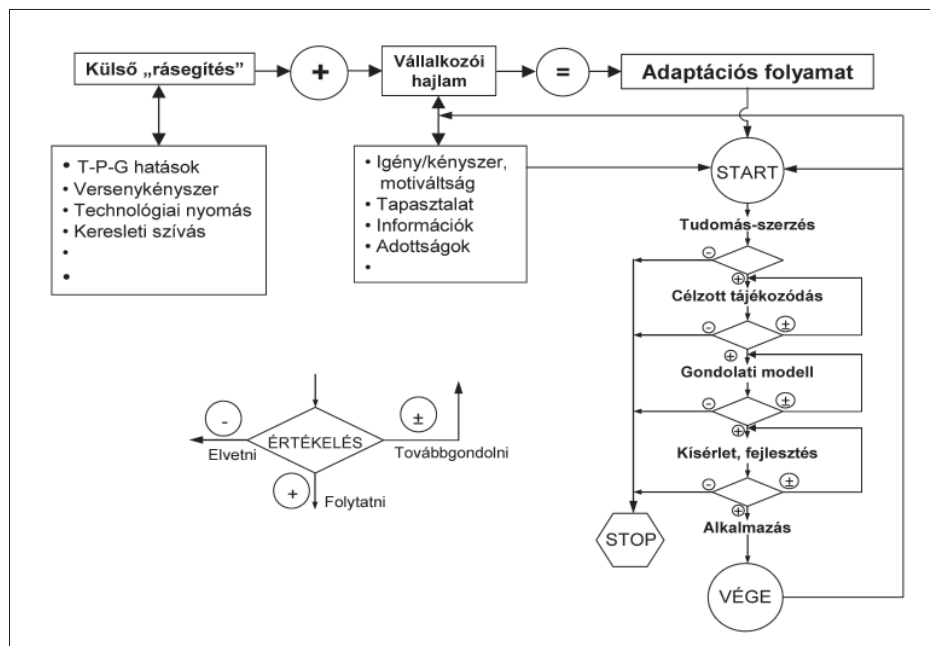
Külső „rásegítés” + Vállalkozói hajlam = Adaptációs folyamat

• T-P-G hatások
• Versenykényszer
• Technológiai nyomás
• Keresleti szívás
•
•

• Igény/kényszer, motiváltság
• Tapasztalat
• Információk
• Adottságok
•

START

Tudomás-szerzés

-

+

Célzott tájékozódás

- ±

+

Gondolati modell

- ±

+

Kísérlet, fejlesztés

- ±

+

Alkalmazás

STOP

VÉGE

-

ÉRTÉKELÉS

±

Elvetni

Továbbgondolni

+

Folytatni